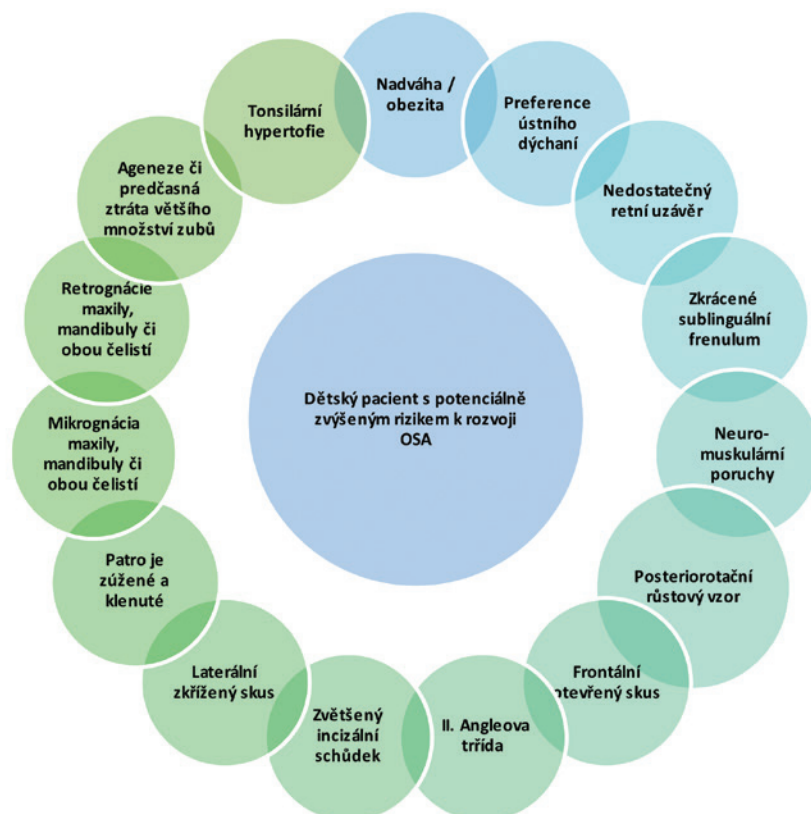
Nadváha / obezita

Preference ústního dýchaní

Nedostatečný retní uzávěr

Zkrácené sublinguální frenulum

Neuro-muskulární poruchy

Posteriorotační růstový vzor

Frontální otevřený skus

II. Angleova třída

Zvětšený incizální schůdek

Laterální zkřížený skus

Patro je zúžené a klenuté

Mikrognácia maxily, mandibuly či obou čelistí

Retrognácie maxily, mandibuly či obou čelistí

Ageneze či predčasná ztráta většího množství zubů

Tonsilární hypertofie

Dětský pacient s potenciálně zvýšeným rizikem k rozvoji OSA